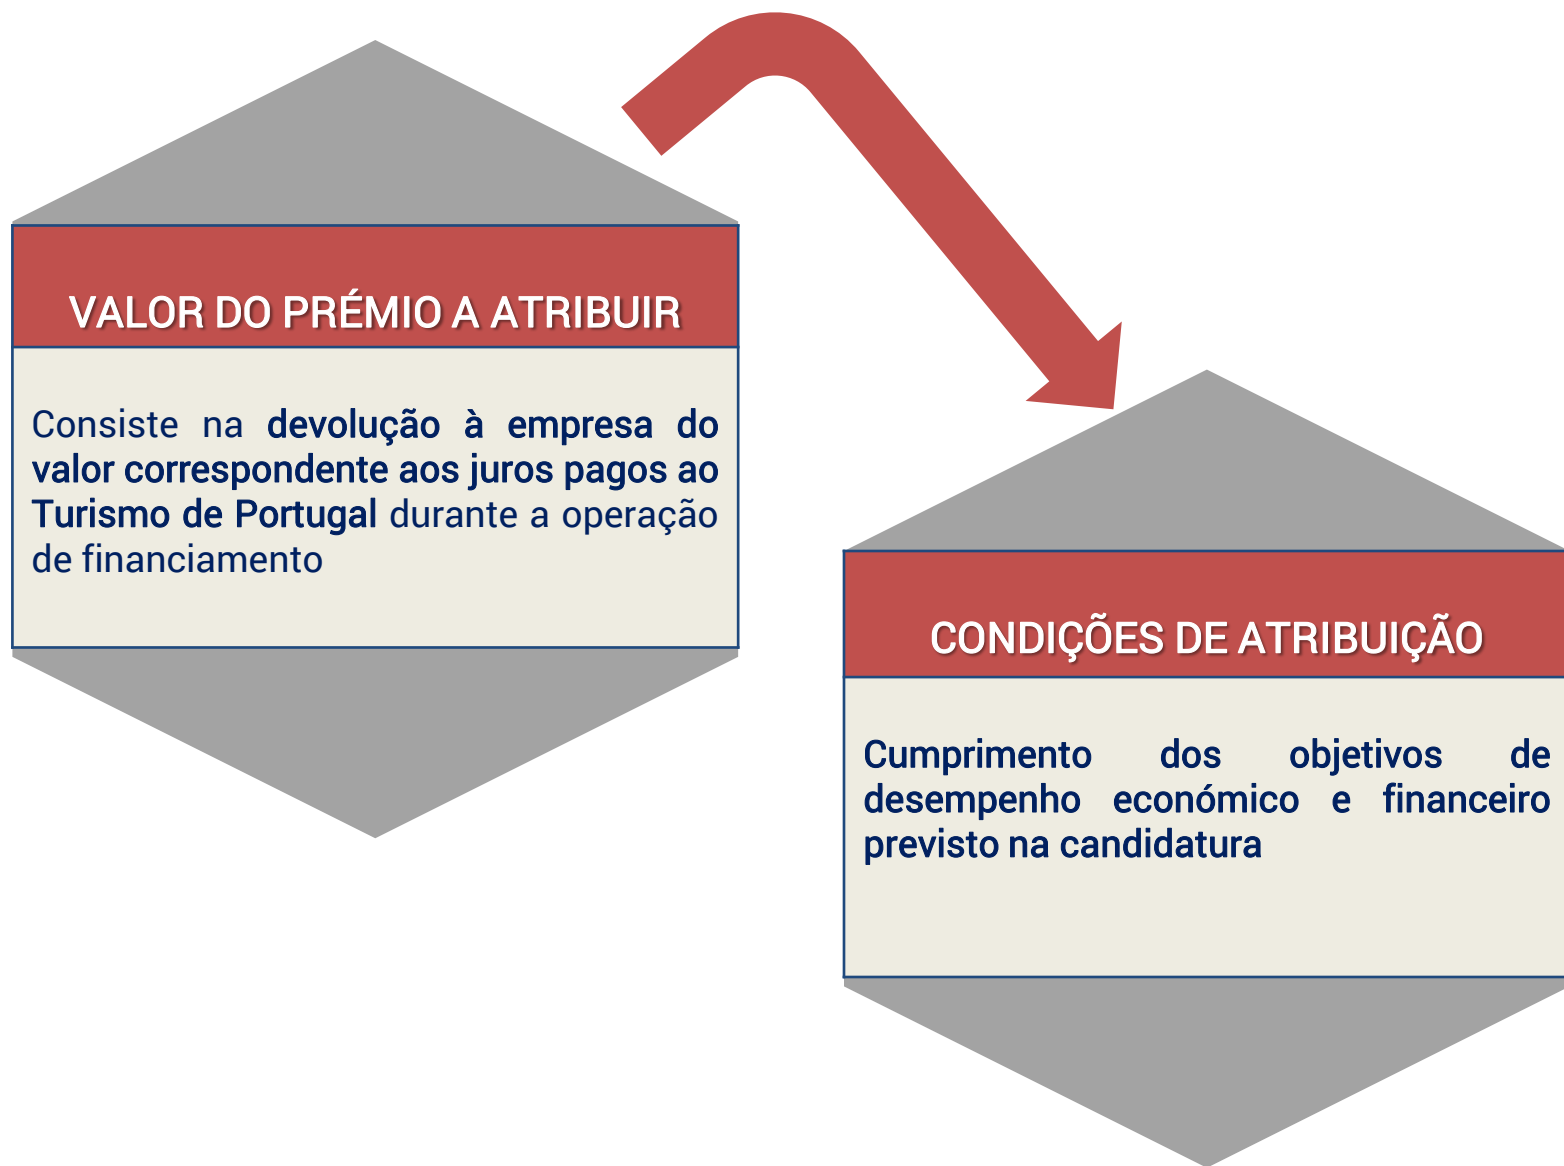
VALOR DO PRÉMIO A ATRIBUIR

Consiste na devolução à empresa do valor correspondente aos juros pagos ao Turismo de Portugal durante a operação de financiamento

CONDIÇÕES DE ATRIBUIÇÃO

Cumprimento dos objetivos de desempenho económico e financeiro previsto na candidatura